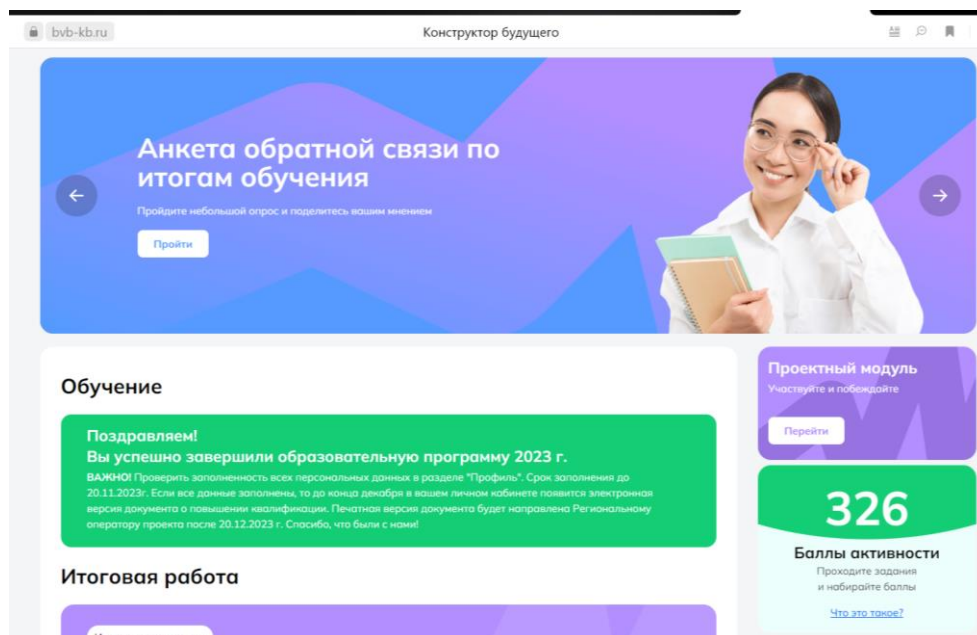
bvb-kb.ru

Конструктор будущего

Анкета обратной связи по итогам обучения

Пройдите небольшой опрос и поделитесь вашим мнением

Пройти

Обучение

Поздравляем!
Вы успешно завершили образовательную программу 2023 г.

ВАЖНО! Проверить заполненность всех персональных данных в разделе "Профиль". Срок заполнения до 20.11.2023г. Если все данные заполнены, то до конца декабря в вашем личном кабинете появится электронная версия документа о повышении квалификации. Печатная версия документа будет направлена Региональному оператору проекта после 20.12.2023 г. Спасибо, что были с нами!

Итоговая работа

Проектный модуль

Участвуйте и побеждайте

Перейти

326

Баллы активности

Проходите задания и набирайте баллы

Что это такое?